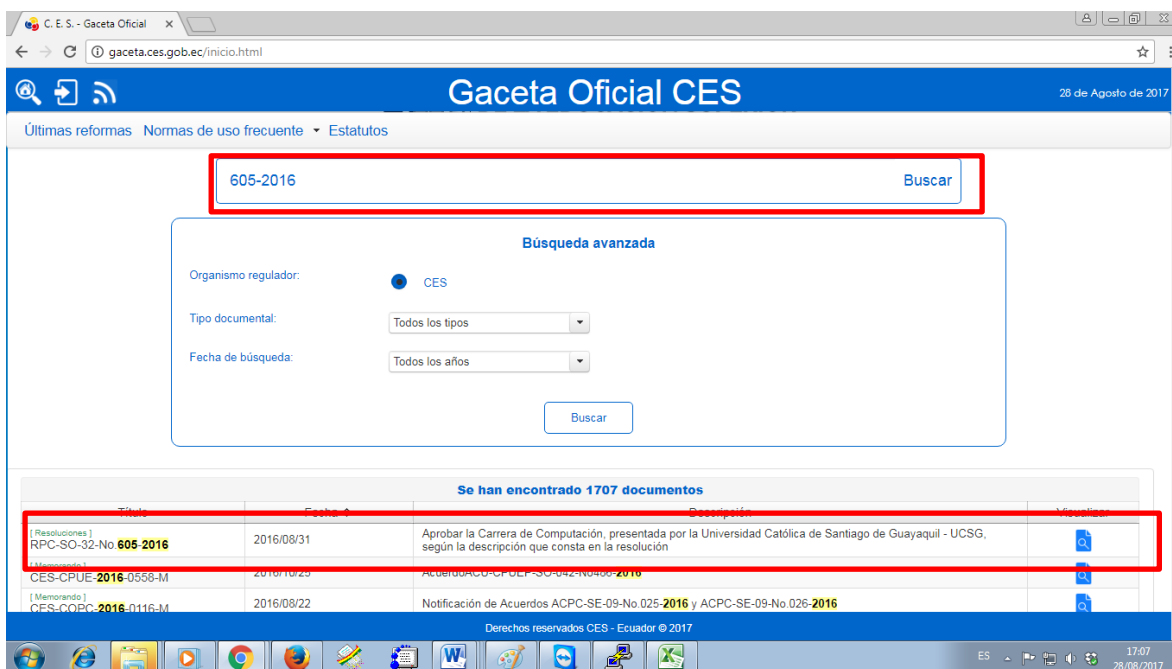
C. E. S. - Gaceta Oficial ×

gaceta.ces.gob.ec/inicio.html

Gaceta Oficial CES

28 de Agosto de 2017

Últimas reformas  Normas de uso frecuente ▾  Estatutos

605-2016

Buscar

Búsqueda avanzada

Organismo regulador:

CES

Tipo documental:

Todos los tipos

Fecha de búsqueda:

Todos los años

Buscar

Se han encontrado 1707 documentos

| Título | Fecha | Descripción | Visualizar |
|---|---|---|---|
| [ Resoluciones ] RPC-SO-32-No.605-2016 | 2016/08/31 | Aprobar la Carrera de Computación, presentada por la Universidad Católica de Santiago de Guayaquil - UCSG, según la descripción que consta en la resolución | |
| [ Memorando ] CES-CPUE-2016-0558-M | 2016/10/25 | AcuerdoACU-CPUEP-SO-042-No486-2016 | |
| [ Memorando ] CES-COPC-2016-0116-M | 2016/08/22 | Notificación de Acuerdos ACPC-SE-09-No.025-2016 y ACPC-SE-09-No.026-2016 | |

Derechos reservados CES - Ecuador © 2017

ES

17:07
28/08/2017